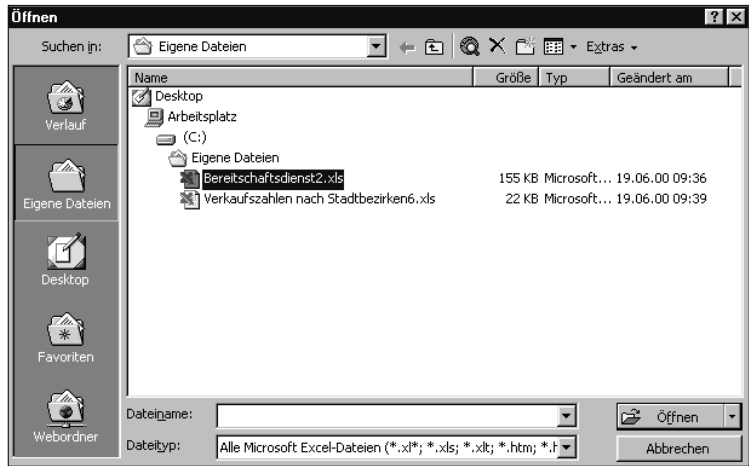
Öffnen

?

Suchen in: Eigene Dateien

Extras

Verlauf

Eigene Dateien

Desktop

Favoriten

Webordner

| Name | Größe | Typ | Geändert am |
|---|---|---|---|
| Desktop | | | |
| Arbeitsplatz | | | |
| (C:) | | | |
| Eigene Dateien | | | |
| Bereitschaftsdienst2.xls | 155 KB | Microsoft... | 19.06.00 09:36 |
| Verkaufszahlen nach Stadtbezirken6.xls | 22 KB | Microsoft... | 19.06.00 09:39 |

Dateiname:

Dateityp: Alle Microsoft Excel-Dateien (*.xl*; *.xls; *.xlt; *.htm; *.h

Öffnen

Abbrechen